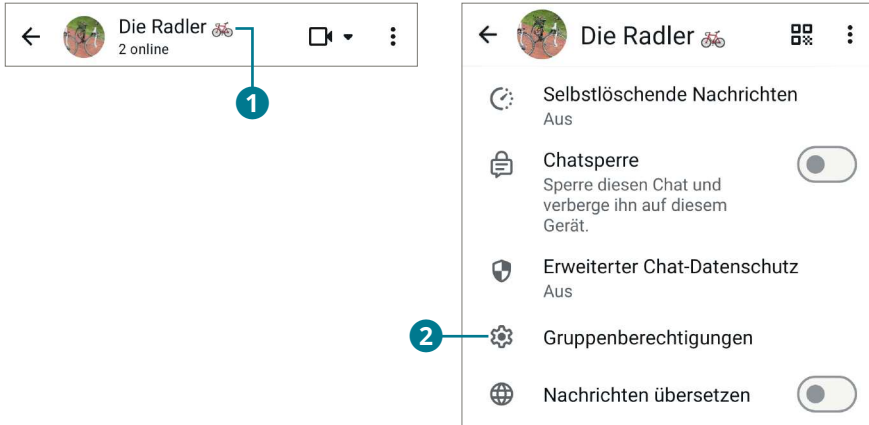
Die Radler 🚲
2 online

1

Die Radler 🚲

Selbstlöschende Nachrichten
Aus

Chatsperre
Sperre diesen Chat und verberge ihn auf diesem Gerät.

Erweiterter Chat-Datenschutz
Aus

2

Gruppenberechtigungen

Nachrichten übersetzen